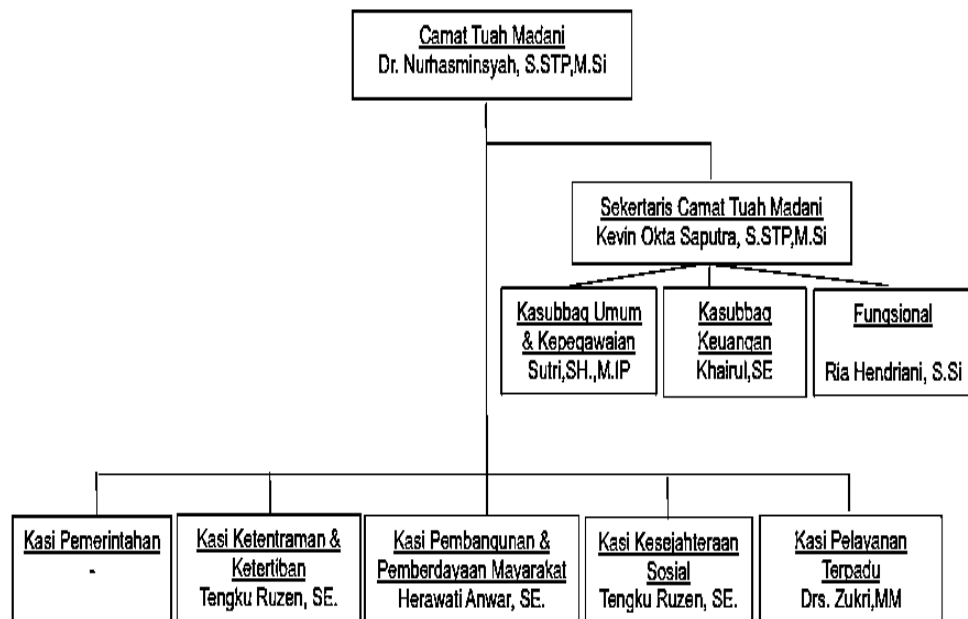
Camat Tuah Madani
Dr. Nurhasminsyah, S.STP,M.Si

Sekertaris Camat Tuah Madani
Kevin Okta Saputra, S.STP,M.Si

Kasubbag Umum & Kepegawaian
Sutri,SH.,M.IP

Kasubbag Keuangan
Khairul,SE

Fungsional
Ria Hendriani, S.Si

Kasi Pemerintahan
-

Kasi Ketentraman & Ketertiban
Tengku Ruzen, SE.

Kasi Pembangunan & Pemberdayaan Mayarakat
Herawati Anwar, SE.

Kasi Kesejahteraan Sosial
Tengku Ruzen, SE.

Kasi Pelayanan Terpadu
Drs. Zukri,MM